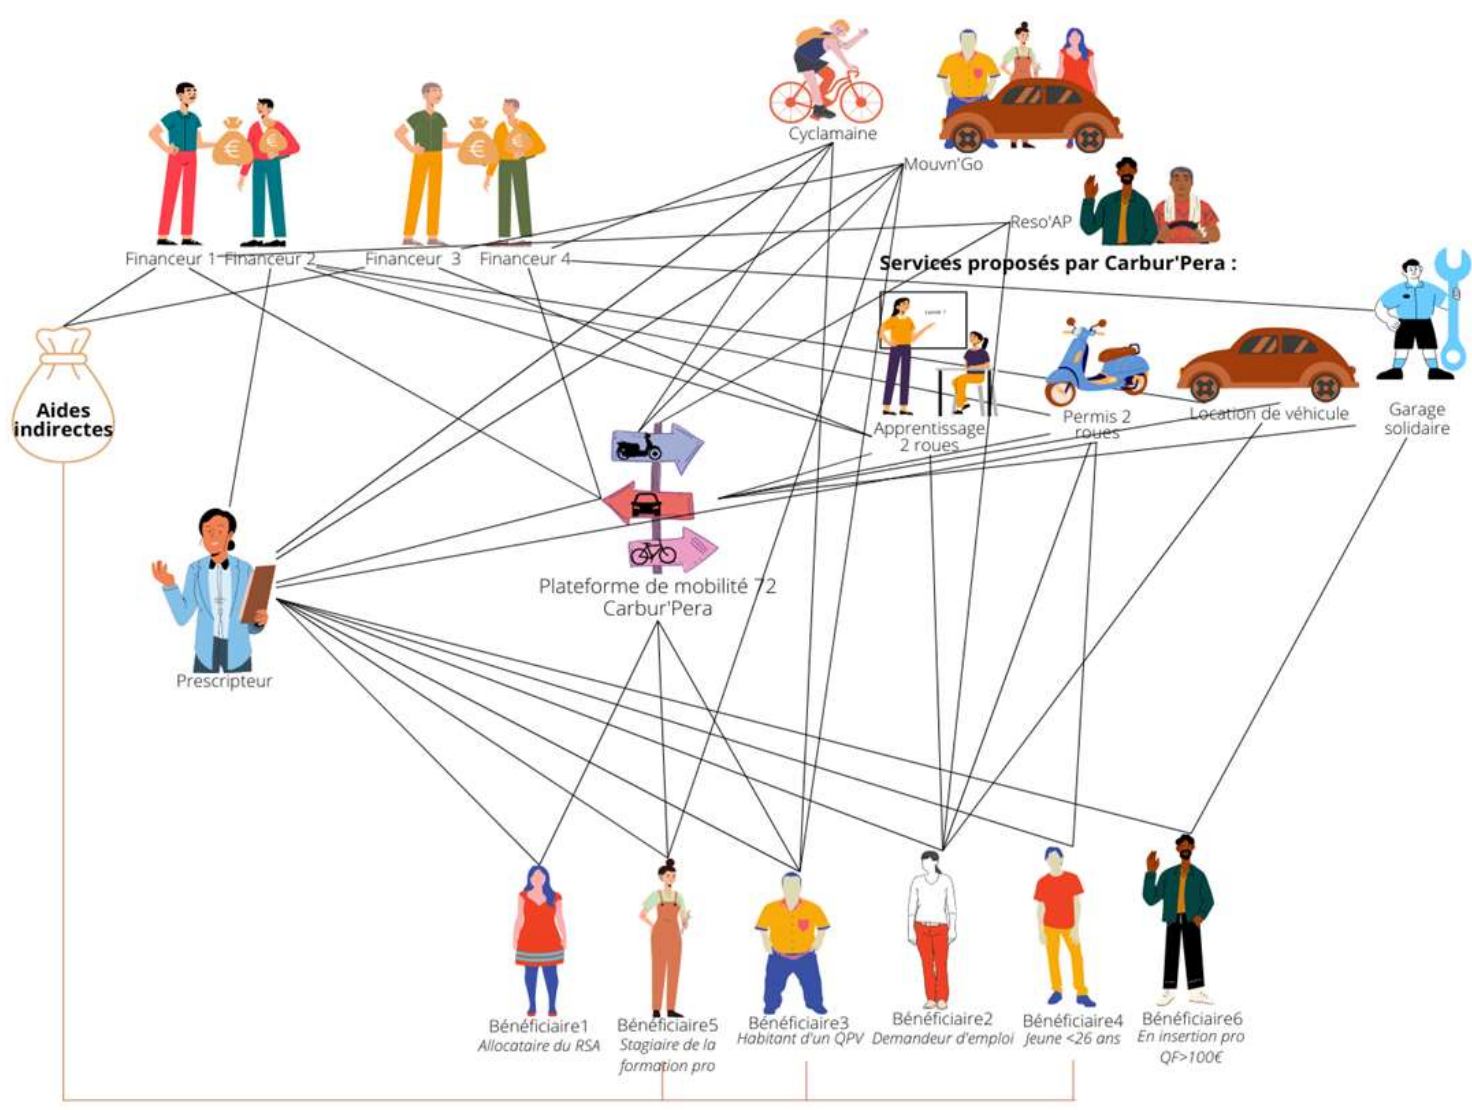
Cyclamaine

Mouvn'Go

Reso'AP

Financeur 1 Financeur 2 Financeur 3 Financeur 4

Services proposés par Carbur'Pera :

Aides indirectes

Apprentissage 2 roues

Permis 2 roues

Location de véhicule

Garage solidaire

Plateforme de mobilité 72 Carbur'Pera

Prescripteur

Bénéficiaire1
Allocataire du RSA

Bénéficiaire5
Stagiaire de la formation pro

Bénéficiaire3
Habitant d'un QPV

Bénéficiaire2
Demandeur d'emploi

Bénéficiaire4
Jeune <26 ans

Bénéficiaire6
En insertion pro
QF>100€